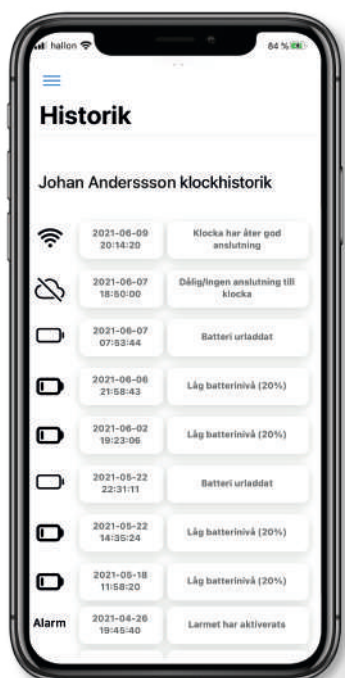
hallon
84 %

Historik

Johan Andersson klockhistorik

2021-06-09 20:14:20 | Klocka har åter god anslutning
2021-06-07 18:50:00 | Dålig/ingen anslutning till klocka
2021-06-07 07:53:44 | Batteri urladdat
2021-06-06 21:58:43 | Låg batterinivå (20%)
2021-06-02 19:23:06 | Låg batterinivå (20%)
2021-05-22 22:31:11 | Batteri urladdat
2021-05-22 14:35:24 | Låg batterinivå (20%)
2021-05-18 11:58:20 | Låg batterinivå (20%)
Alarm 2021-04-26 19:45:40 | Larmet har aktiverats